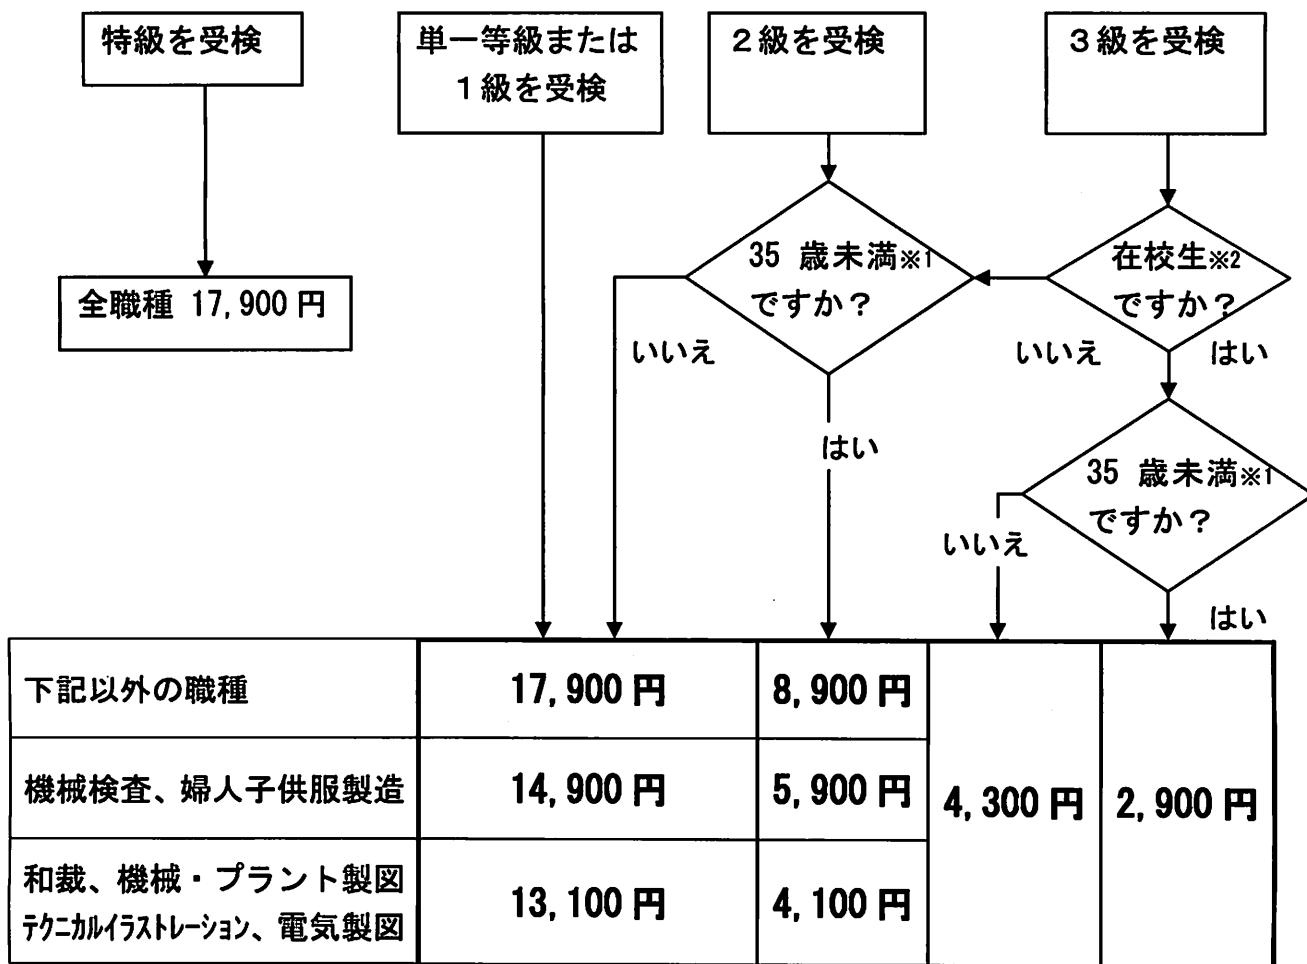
特級を受検

単一等級または １級を受検

２級を受検

３級を受検

全職種 17,900 円

35 歳未満※1 ですか？

在校生※2 ですか？

いいえ

いいえ

はい

はい

35 歳未満※1 ですか？

いいえ

はい

| 下記以外の職種 | 17,900 円 | 8,900 円 | 4,300 円 | 2,900 円 |
|---|---|---|---|---|
| 機械検査、婦人子供服製造 | 14,900 円 | 5,900 円 | | |
| 和裁、機械・プラント製図 テクニカルイラストレーション、電気製図 | 13,100 円 | 4,100 円 | | |